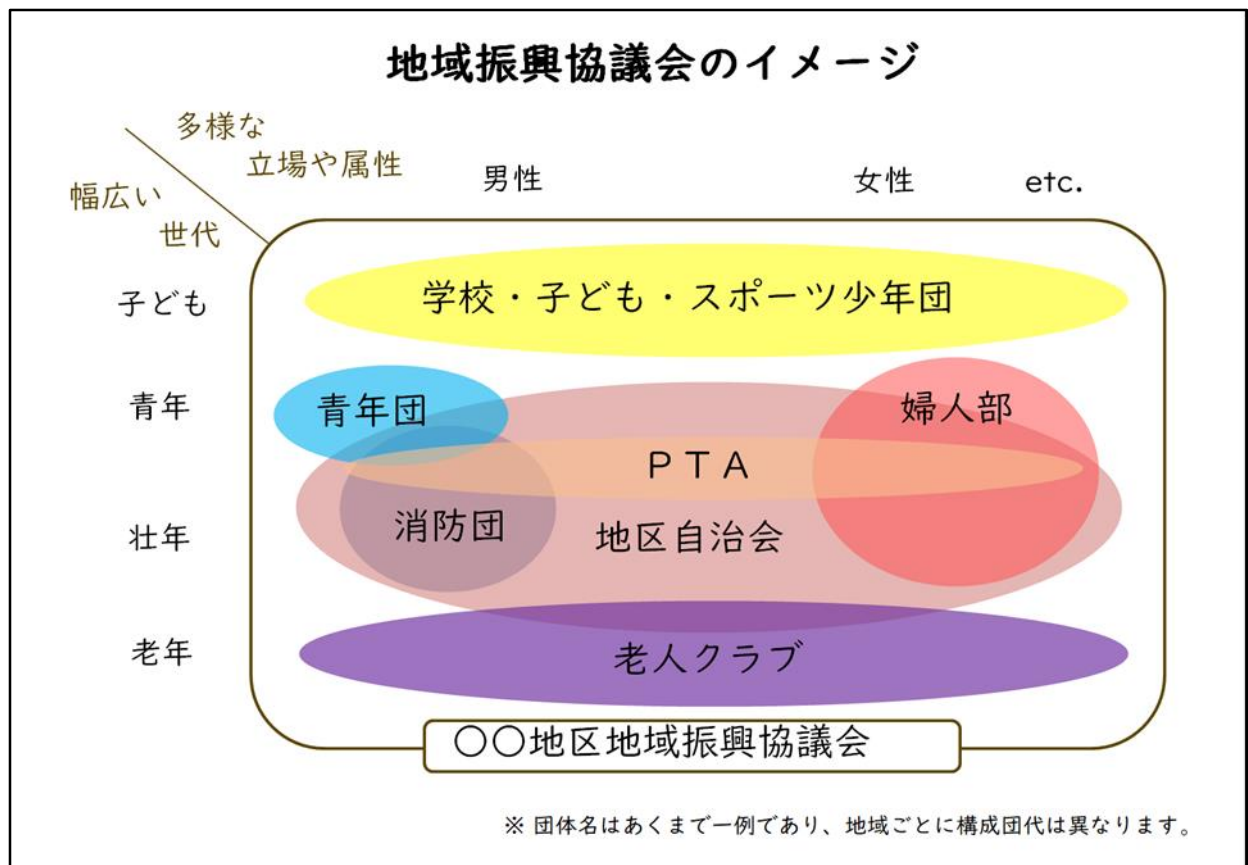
地域振興協議会のイメージ

多様な
立場や属性

幅広い
世代

男性

女性

etc.

子ども

青年

壮年

老年

学校・子ども・スポーツ少年団

青年団

婦人部

PTA

消防団

地区自治会

老人クラブ

〇〇地区地域振興協議会

※ 団体名はあくまで一例であり、地域ごとに構成団代は異なります。